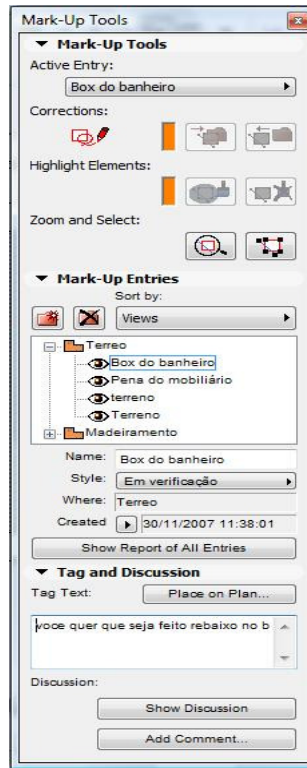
Mark-Up Tools

Mark-Up Tools

Active Entry:

Box do banheiro

Corrections:

Highlight Elements:

Zoom and Select:

Mark-Up Entries

Sort by:

Views

Terreo

Box do banheiro

Pena do mobiliário

terreno

Terreno

Madeiramento

Name: Box do banheiro

Style: Em verificação

Where: Terreo

Created 30/11/2007 11:38:01

Show Report of All Entries

Tag and Discussion

Tag Text: Place on Plan...

voce quer que seja feito rebaixo no b

Discussion:

Show Discussion

Add Comment...